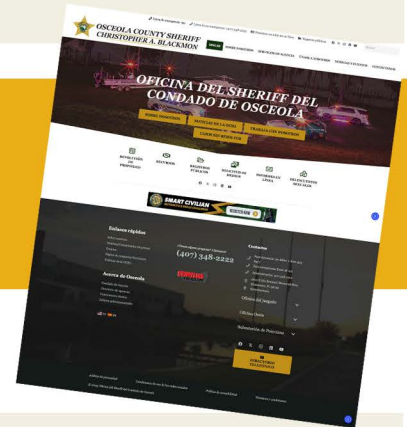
OSCEOLA COUNTY SHERIFF
CHRISTOPHER A. BLACKMON

ESPAÑOL

OFICINA DEL SHERIFF DEL CONDADO DE OSCEOLA

SOBRE NOSOTROS
NOTICIAS DE LA OFICINA
TRABAJA CON NOSOTROS
CLICK AQUÍ PARA VER

SMART CIVILIAN

Enlaces rápidos

Acerca de Osceola

Contacto

(407) 348-2222

Oficina del Alguacil

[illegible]